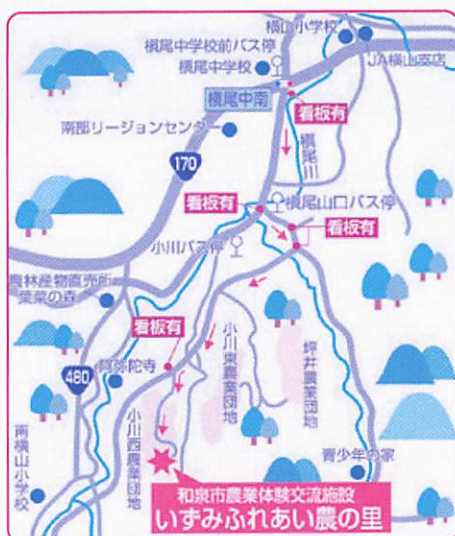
横山小学校
横尾中学校前バス停
横尾中学校
JA横山支店
横尾中南
看板有
南部リージョンセンター
横尾川
170
看板有
横尾山口バス停
看板有
小川バス停
農林産物直売所
菜菜の森
看板有
小川東農業団地
蜻井農業団地
480
阿弥陀寺
南横山小学校
小川西農業団地
青少年の家
和泉市農業体験交流施設
いずみふれあい農の里